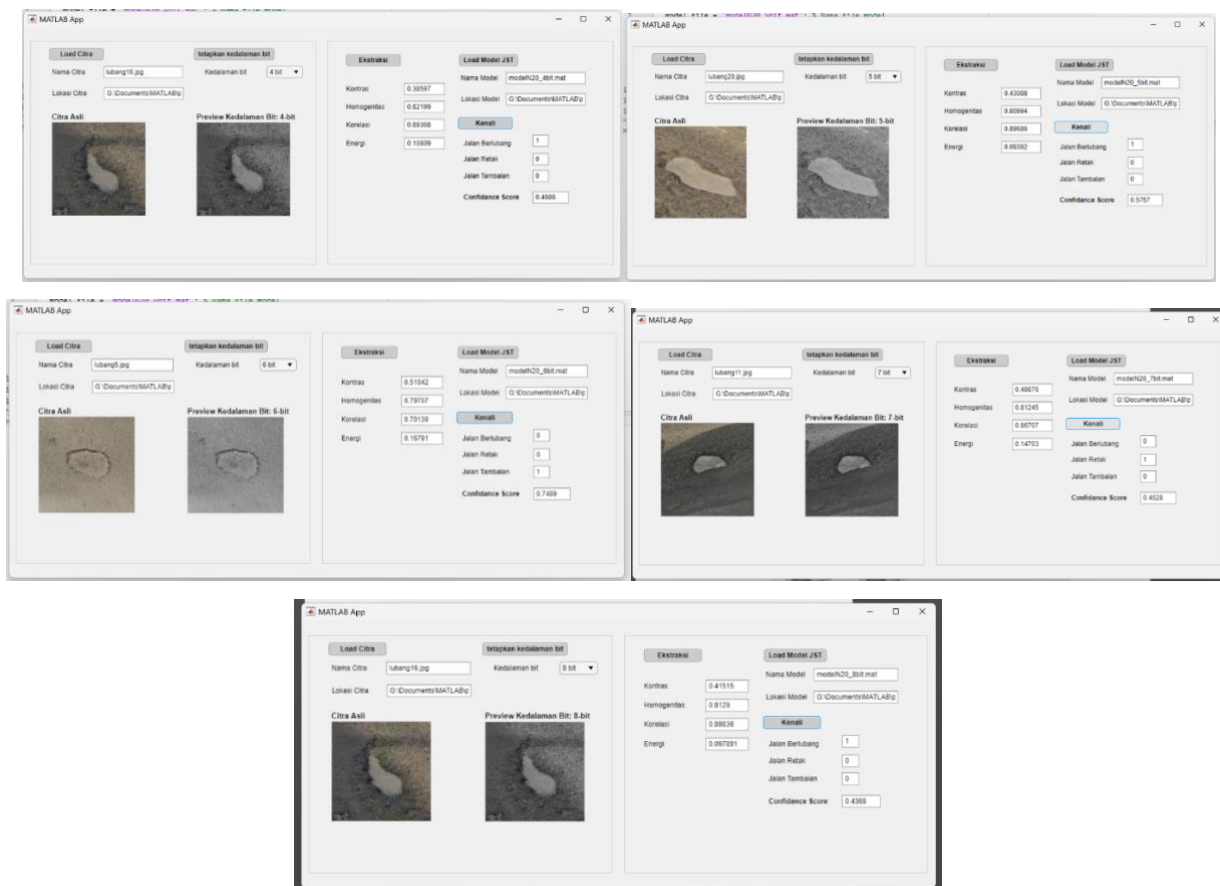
MATLAB App

Load Citra
tetapkan kedalaman bit
Nama Citra lubang16.jpg
Kedalaman bit 4 bit
Lokasi Citra G:\Documents\MATLAB\
Citra Asli
Preview Kedalaman Bit: 4-bit
Ekstraksi
Load Model JST
Kontras 0.38597
Homogenitas 0.82199
Korelasi 0.89368
Energi 0.10809
Nama Model modelN20_4bit.mat
Lokasi Model G:\Documents\MATLAB\
Kenali
Jalan Berlubang 1
Jalan Retak 0
Jalan Tambalan 0
Confidance Score 0.4886

MATLAB App

Load Citra
tetapkan kedalaman bit
Nama Citra lubang20.jpg
Kedalaman bit 5 bit
Lokasi Citra G:\Documents\MATLAB\
Citra Asli
Preview Kedalaman Bit: 5-bit
Ekstraksi
Load Model JST
Kontras 0.43088
Homogenitas 0.80994
Korelasi 0.89686
Energi 0.09392
Nama Model modelN20_5bit.mat
Lokasi Model G:\Documents\MATLAB\
Kenali
Jalan Berlubang 1
Jalan Retak 0
Jalan Tambalan 0
Confidance Score 0.5757

MATLAB App

Load Citra
tetapkan kedalaman bit
Nama Citra lubang5.jpg
Kedalaman bit 6 bit
Lokasi Citra G:\Documents\MATLAB\
Citra Asli
Preview Kedalaman Bit: 6-bit
Ekstraksi
Load Model JST
Kontras 0.51042
Homogenitas 0.79707
Korelasi 0.70139
Energi 0.15791
Nama Model modelN20_6bit.mat
Lokasi Model G:\Documents\MATLAB\
Kenali
Jalan Berlubang 0
Jalan Retak 0
Jalan Tambalan 1
Confidance Score 0.7489

MATLAB App

Load Citra
tetapkan kedalaman bit
Nama Citra lubang11.jpg
Kedalaman bit 7 bit
Lokasi Citra G:\Documents\MATLAB\
Citra Asli
Preview Kedalaman Bit: 7-bit
Ekstraksi
Load Model JST
Kontras 0.48678
Homogenitas 0.81245
Korelasi 0.86707
Energi 0.14703
Nama Model modelN20_7bit.mat
Lokasi Model G:\Documents\MATLAB\
Kenali
Jalan Berlubang 0
Jalan Retak 1
Jalan Tambalan 0
Confidance Score 0.4026

MATLAB App

Load Citra
tetapkan kedalaman bit
Nama Citra lubang16.jpg
Kedalaman bit 8 bit
Lokasi Citra G:\Documents\MATLAB\
Citra Asli
Preview Kedalaman Bit: 8-bit
Ekstraksi
Load Model JST
Kontras 0.41515
Homogenitas 0.8129
Korelasi 0.88636
Energi 0.097891
Nama Model modelN20_8bit.mat
Lokasi Model G:\Documents\MATLAB\
Kenali
Jalan Berlubang 1
Jalan Retak 0
Jalan Tambalan 0
Confidance Score 0.4369